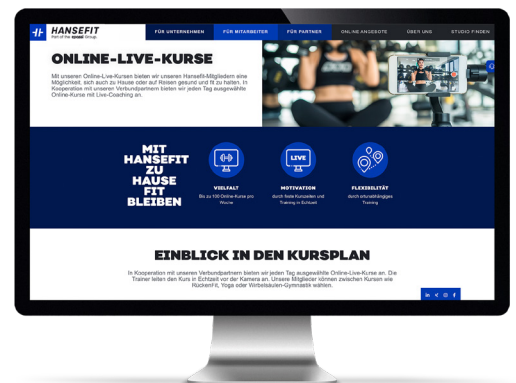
HANSEFIT
Part of the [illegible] Group

FÜR UNTERNEHMEN
FÜR MITARBEITER
FÜR PARTNER
ONLINE ANGEBOTE
ÜBER UNS
STUDIO FINDEN

ONLINE-LIVE-KURSE

Mit unseren Online-Live-Kursen bieten wir unseren Hansefit-Mitgliedern eine Möglichkeit, sich auch zu Hause oder auf Reisen gesund und fit zu halten. In Kooperation mit unseren Verbundpartnern bieten wir jeden Tag ausgewählte Online-Kurse mit Live-Coaching an.

MIT HANSEFIT ZU HAUSE FIT BLEIBEN

LIVE

VIELFALT
Bis zu 130 Online-Kurse pro Woche

MOTIVATION
durch feste Kurszeiten und Training in Echtzeit

FLEXIBILITÄT
durch ortsunabhängiges Training

EINBLICK IN DEN KURSPLAN

In Kooperation mit unseren Verbundpartnern bieten wir jeden Tag ausgewählte Online-Live-Kurse an. Die Trainer leiten den Kurs in Echtzeit vor der Kamera an. Unsere Mitglieder können zwischen Kursen wie RückenFit, Yoga oder Wirbelsäulen-Gymnastik wählen.

in
f